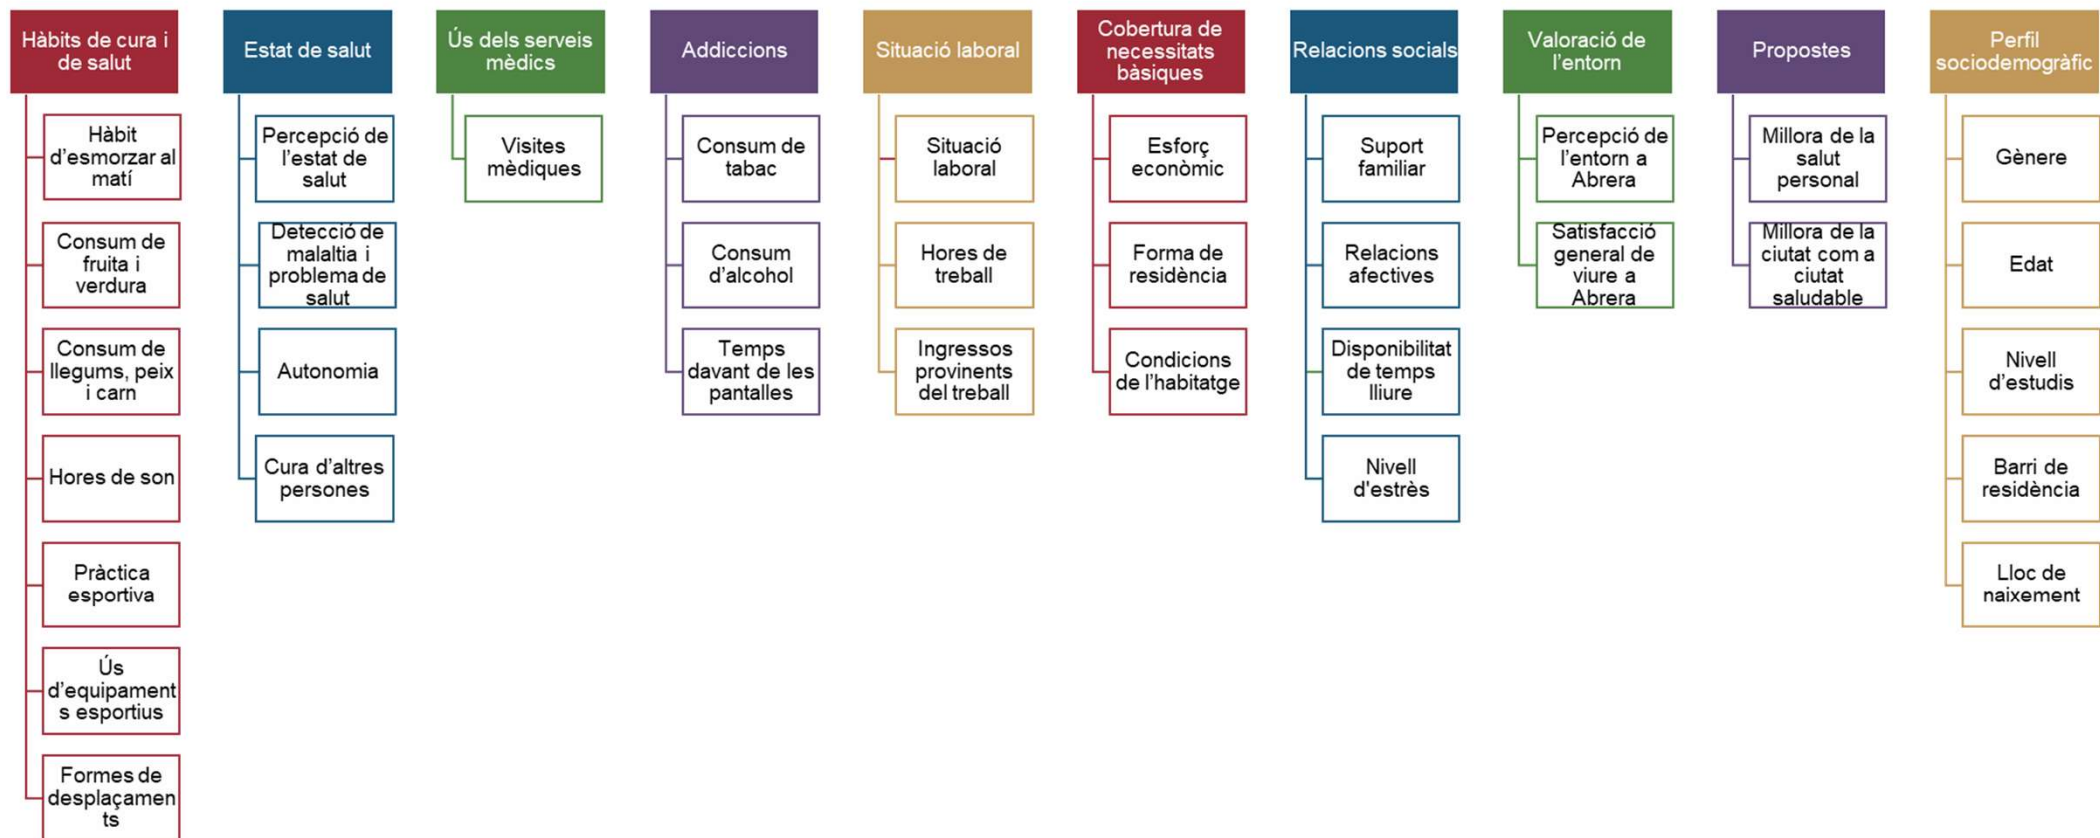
Hàbits de cura i de salut

Hàbit d'esmorzar al matí

Consum de fruita i verdura

Consum de llegums, peix i carn

Hores de son

Pràctica esportiva

Ús d'equipaments esportius

Formes de desplaçaments

Estat de salut

Percepció de l'estat de salut

Detecció de malaltia i problema de salut

Autonomia

Cura d'altres persones

Ús dels serveis mèdics

Visites mèdiques

Addiccions

Consum de tabac

Consum d'alcohol

Temps davant de les pantalles

Situació laboral

Situació laboral

Hores de treball

Ingressos provinents del treball

Cobertura de necessitats bàsiques

Esforç econòmic

Forma de residència

Condicions de l'habitatge

Relacions socials

Suport familiar

Relacions afectives

Disponibilitat de temps lliure

Nivell d'estrès

Valoració de l'entorn

Percepció de l'entorn a Abrera

Satisfacció general de viure a Abrera

Propostes

Millora de la salut personal

Millora de la ciutat com a ciutat saludable

Perfil sociodemogràfic

Gènere

Edat

Nivell d'estudis

Barri de residència

Lloc de naixement